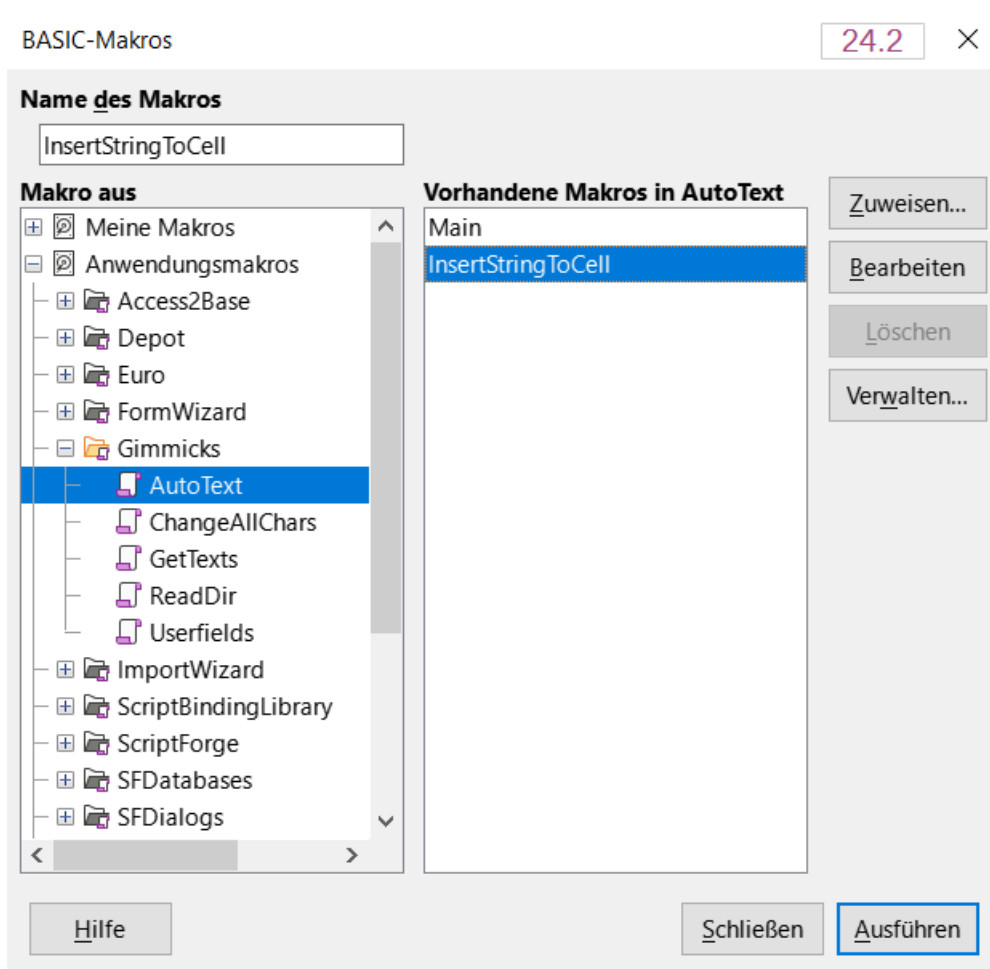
BASIC-Makros
24.2
×

Name des Makros
InsertStringToCell

Makro aus
Meine Makros
Anwendungsmakros
Access2Base
Depot
Euro
FormWizard
Gimmicks
AutoText
ChangeAllChars
GetTexts
ReadDir
Userfields
ImportWizard
ScriptBindingLibrary
ScriptForge
SFDatabases
SFDialogs

Vorhandene Makros in AutoText
Main
InsertStringToCell

Zuweisen...
Bearbeiten
Löschen
Verwalten...

Hilfe
Schließen
Ausführen